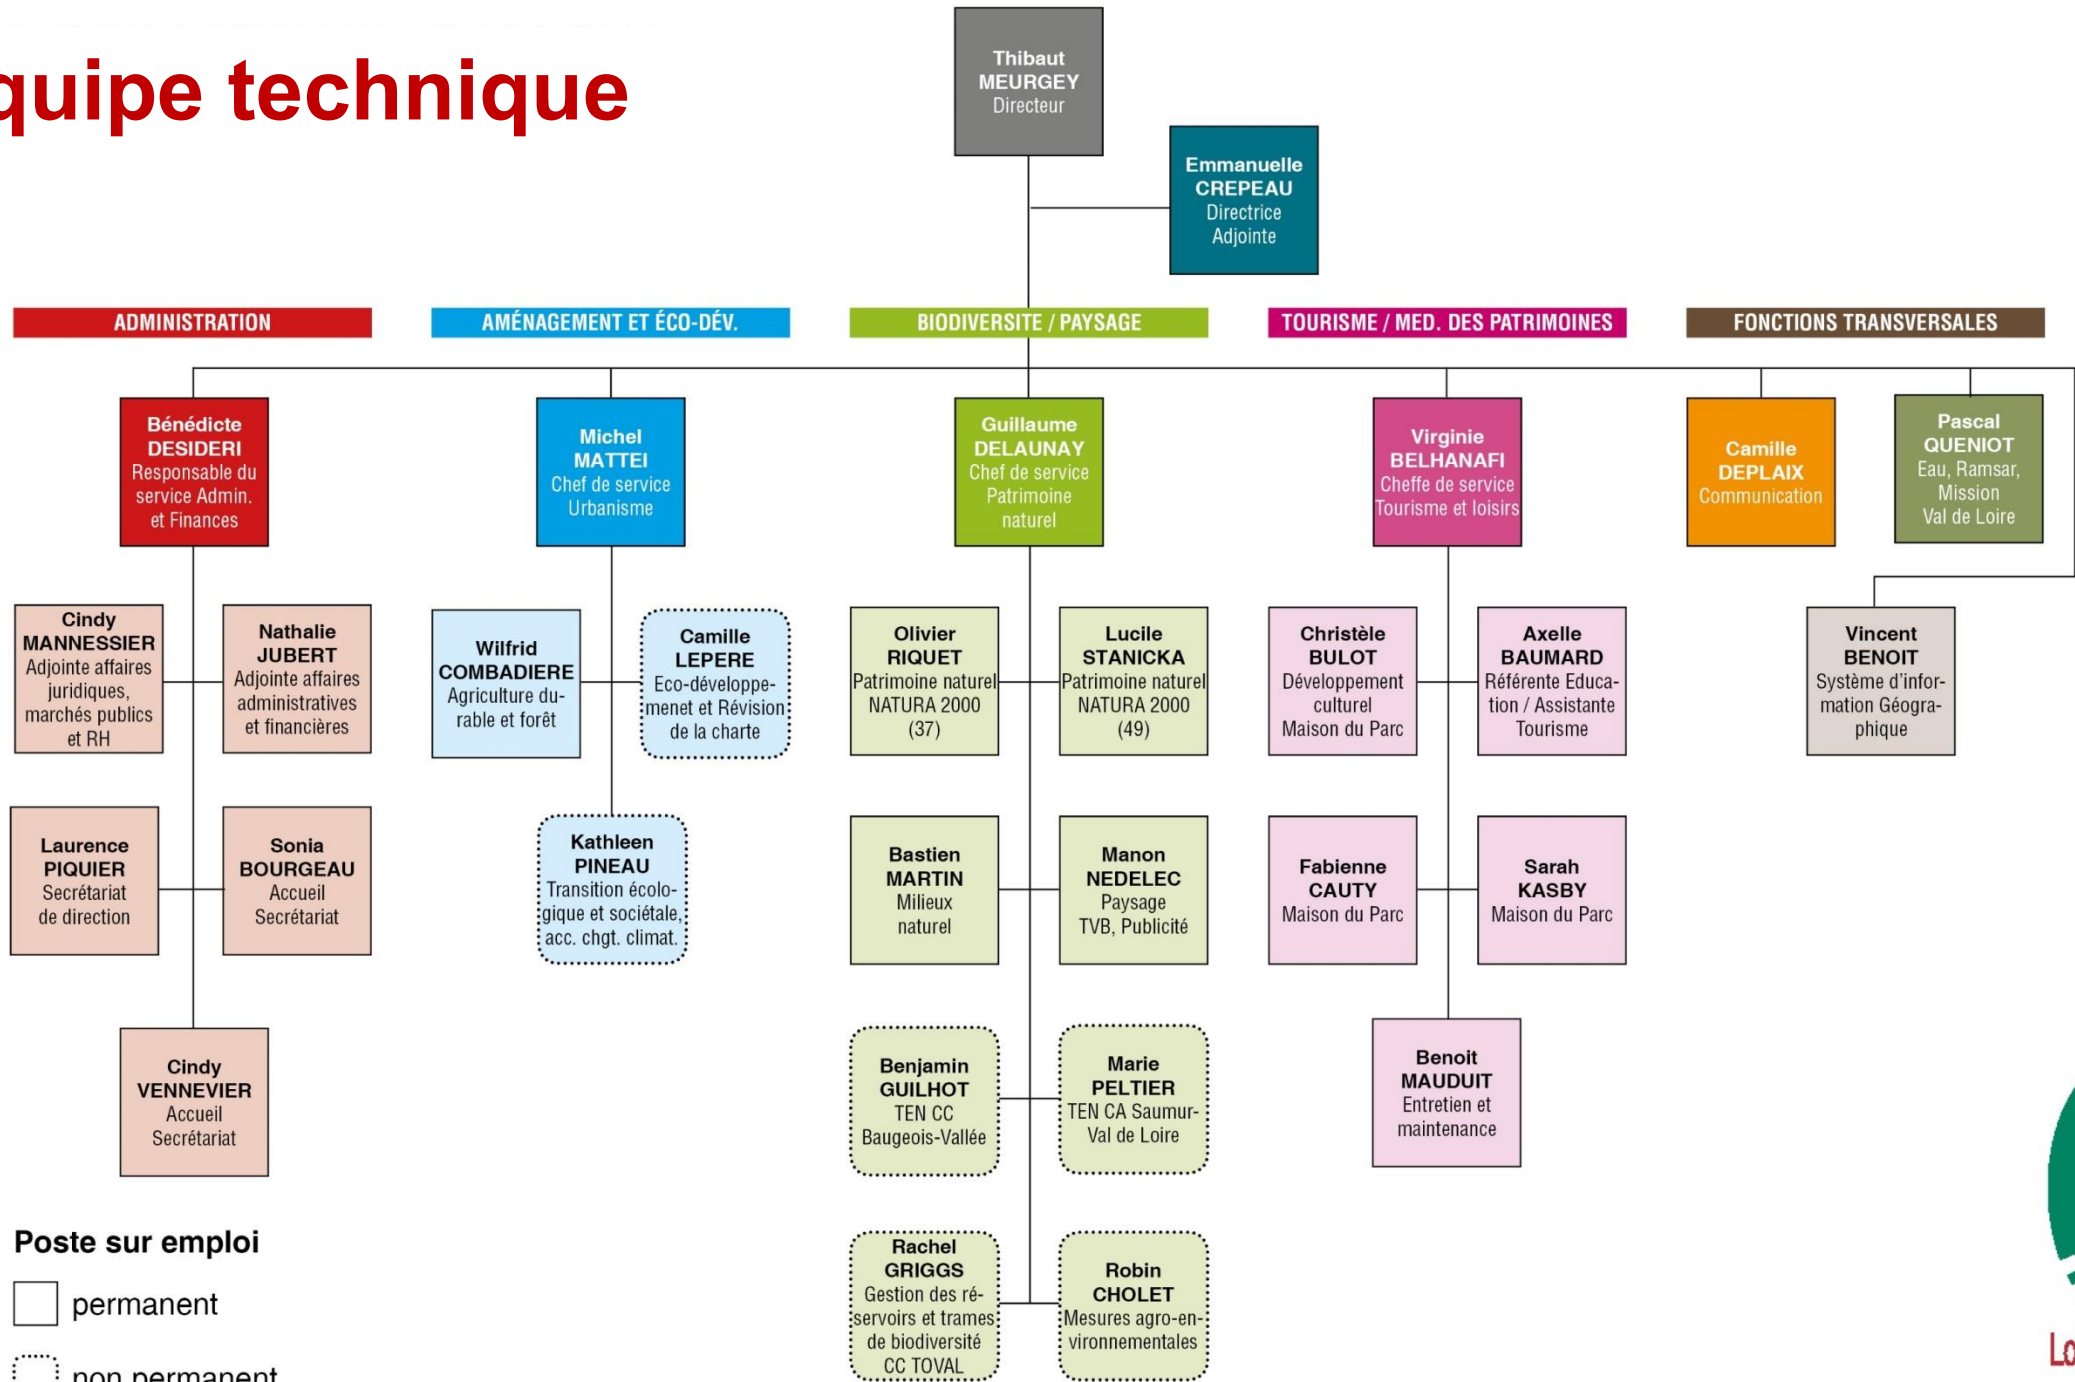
quipe technique

Thibaut MEURGEY Directeur

Emmanuelle CREPEAU Directrice Adjointe

ADMINISTRATION

AMÉNAGEMENT ET ÉCO-DÉV.

BIODIVERSITE / PAYSAGE

TOURISME / MED. DES PATRIMOINES

FONCTIONS TRANSVERSALES

Bénédicte DESIDERI Responsable du service Admin. et Finances

Cindy MANNESSIER Adjointe affaires juridiques, marchés publics et RH

Nathalie JUBERT Adjointe affaires administratives et financières

Laurence PIQUIER Secrétariat de direction

Sonia BOURGEAU Accueil Secrétariat

Cindy VENNEVIER Accueil Secrétariat

Michel MATTEI Chef de service Urbanisme

Wilfrid COMBADIERE Agriculture durable et forêt

Camille LEPERE Eco-développement et Révision de la charte

Kathleen PINEAU Transition écologique et sociétale, acc. chgt. climat.

Guillaume DELAUNAY Chef de service Patrimoine naturel

Olivier RIQUET Patrimoine naturel NATURA 2000 (37)

Lucile STANICKA Patrimoine naturel NATURA 2000 (49)

Bastien MARTIN Milieux naturel

Manon NEDELEC Paysage TVB, Publicité

Benjamin GUILHOT TEN CC Baugeois-Vallée

Marie PELTIER TEN CA Saumur-Val de Loire

Rachel GRIGGS Gestion des réservoirs et trames de biodiversité CC TOVAL

Robin CHOLET Mesures agro-environnementales

Virginie BELHANAFI Cheffe de service Tourisme et loisirs

Christèle BULOT Développement culturel Maison du Parc

Axelle BAUMARD Référente Education / Assistante Tourisme

Fabienne CAUTY Maison du Parc

Sarah KASBY Maison du Parc

Benoit MAUDUIT Entretien et maintenance

Camille DEPLAIX Communication

Pascal QUENIOT Eau, Ramsar, Mission Val de Loire

Vincent BENOIT Système d'information Géographique

Poste sur emploi

permanent

non permanent

Lo